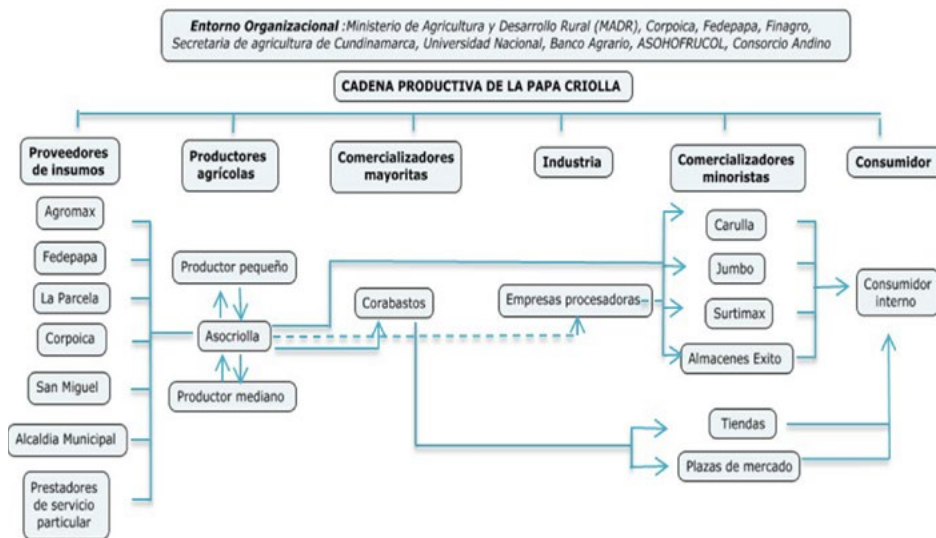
**Entorno Organizacional** :Ministerio de Agricultura y Desarrollo Rural (MADR), Corpoica, Fedepapa, Finagro, Secretaria de agricultura de Cundinamarca, Universidad Nacional, Banco Agrario, ASOHOFRUCOL, Consorcio Andino

CADENA PRODUCTIVA DE LA PAPA CRIOLLA

Proveedores de insumos

Productores agrícolas

Comercializadores mayoritas

Industria

Comercializadores minoristas

Consumidor

Agromax

Fedepapa

La Parcela

Corpoica

San Miguel

Alcaldia Municipal

Prestadores de servicio particular

Productor pequeño

Asocriolla

Productor mediano

Corabastos

Empresas procesadoras

Carulla

Jumbo

Surtimax

Almacenes Exito

Tiendas

Plazas de mercado

Consumidor interno